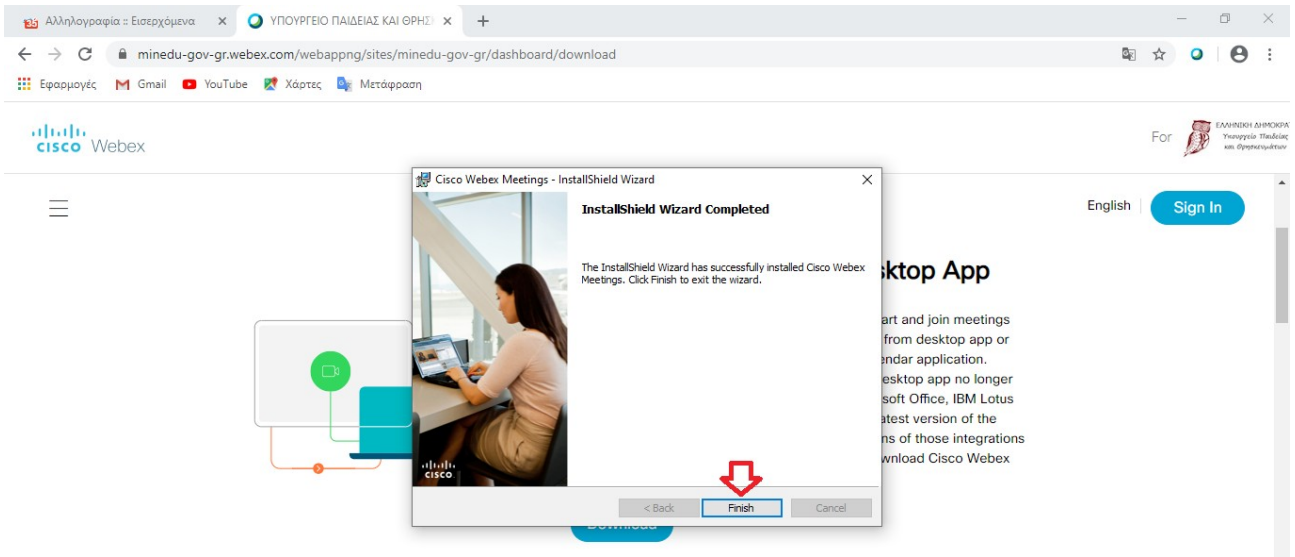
Αλληλογραφία :: Εισερχόμενα × ΥΠΟΥΡΓΕΙΟ ΠΑΙΔΕΙΑΣ ΚΑΙ ΘΡΗΣ ×

minedu-gov-gr.webex.com/webappng/sites/minedu-gov-gr/dashboard/download

Εφαρμογές Gmail YouTube Χάρτες Μετάφραση

cisco Webex

For ΕΛΛΗΝΙΚΗ ΔΗΜΟΚΡΑ Υπουργείο Παιδείας και Θρησκευμάτων

English Sign In

sktop App

art and join meetings from desktop app or endar application. esktop app no longer soft Office, IBM Lotus atest version of the ns of those integrations wnload Cisco Webex

Cisco Webex Meetings - InstallShield Wizard ×

InstallShield Wizard Completed

The InstallShield Wizard has successfully installed Cisco Webex Meetings. Click Finish to exit the wizard.

cisco

< Back Finish Cancel

Download